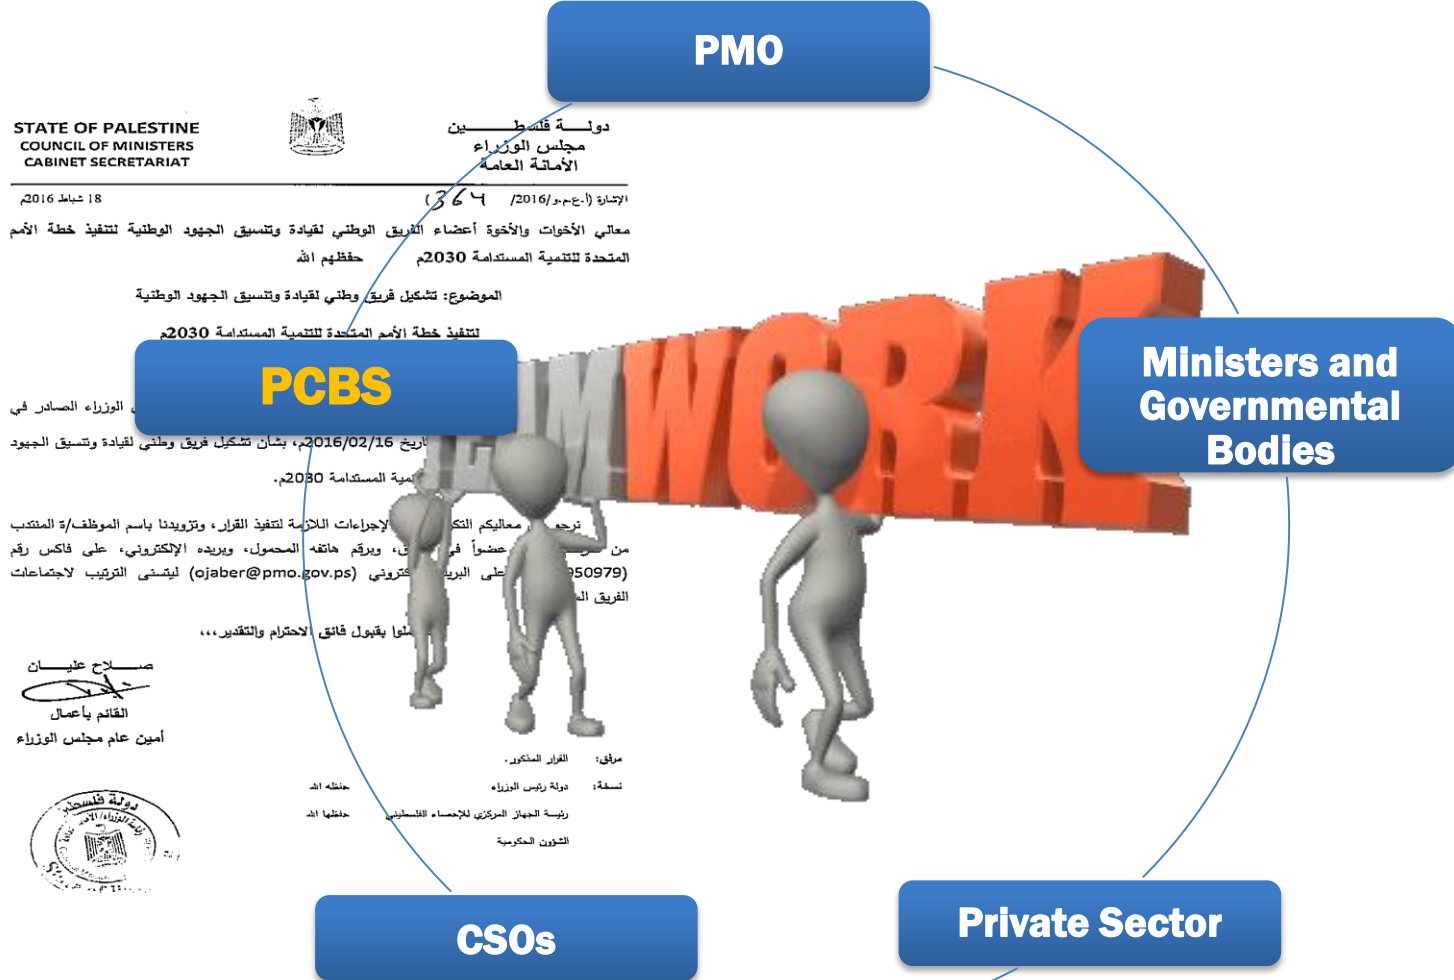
PMO

STATE OF PALESTINE
COUNCIL OF MINISTERS
CABINET SECRETARIAT

دولـــــة فلسطـــــين
مجلس الوزراء
الأمانة العامة

18 شباط 2016م

الإشارة (أ.ع.م.و/2016/ 364)

معالي الأخوات والأخوة أعضاء الفريق الوطني لقيادة وتنسيق الجهود الوطنية لتنفيذ خطة الأمم المتحدة للتنمية المستدامة 2030م حفظهم الله

الموضوع: تشكيل فريق وطني لقيادة وتنسيق الجهود الوطنية لتنفيذ خطة الأمم المتحدة للتنمية المستدامة 2030م

PCBS

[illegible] الوزراء الصادر في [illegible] تاريخ 2016/02/16م، بشان تشكيل فريق وطني لقيادة وتنسيق الجهود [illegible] التنمية المستدامة 2030م.

نرجو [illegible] معاليكم التكرم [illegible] الإجراءات اللازمة لتنفيذ القرار، وتزويدنا باسم الموظف/ة المنتدب من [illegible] عضواً في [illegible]، ويرق هاتفه المحمول، وبريده الإلكتروني، على فاكس رقم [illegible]50979) على البريد الإلكتروني (ojaber@pmo.gov.ps) ليتسنى الترتيب لاجتماعات الفريق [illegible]

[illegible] تفضلوا بقبول فائق الاحترام والتقدير،،،

TEAMWORK

Ministers and Governmental Bodies

صـــلاح عليـــان
القائم بأعمال
أمين عام مجلس الوزراء

مرفق: القرار المذكور.
نسخة: دولة رئيس الوزراء حفظه الله
رئيسة الجهاز المركزي للإحصاء الفلسطيني حفظها الله
الشؤون الحكومية

دولة فلسطين
مجلس الوزراء

CSOs

Private Sector